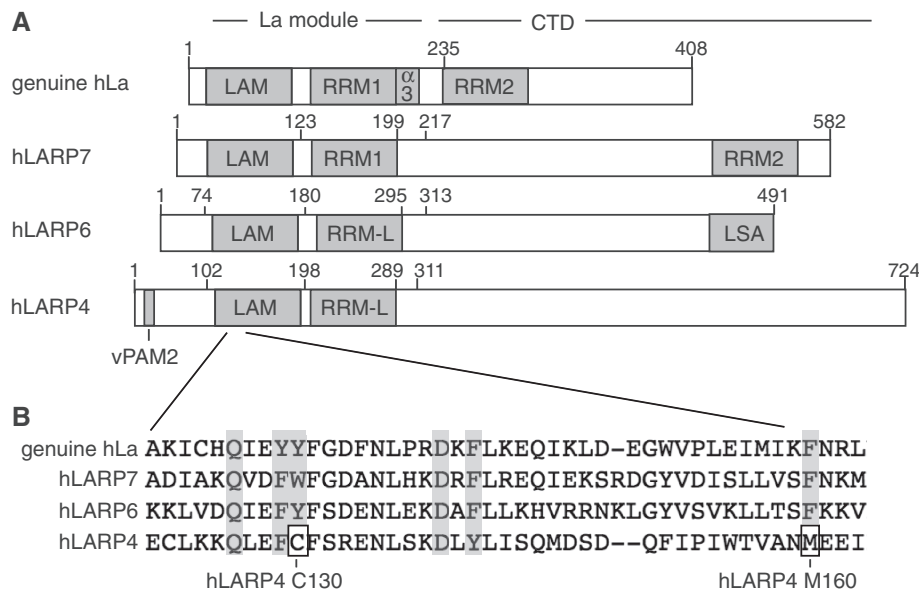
A

La module — CTD

genuine hLa 1 235 408 LAM RRM1 α 3 RRM2

hLARP7 1 123 199 217 582 LAM RRM1 RRM2

hLARP6 1 74 180 295 313 491 LAM RRM-L LSA

hLARP4 1 102 198 289 311 724 LAM RRM-L

vPAM2

B

genuine hLa AKICHQIEYYFGDFNLPRDKFLKEQIKLD-EGWVPLEIMIKFNRL
hLARP7 ADIAKQVDFWFGDANLHKDRFLREQIEKSRDGYVDISLLVSFNKM
hLARP6 KKLVDQIEFYFSDENLEKDAFLLKHVRRNKLGYVSVKLLTSFKKV
hLARP4 ECLKKQLEFCFSRENLSKDLYLISQMDSD--QFIPIWTVANMEEI

hLARP4 C130 hLARP4 M160